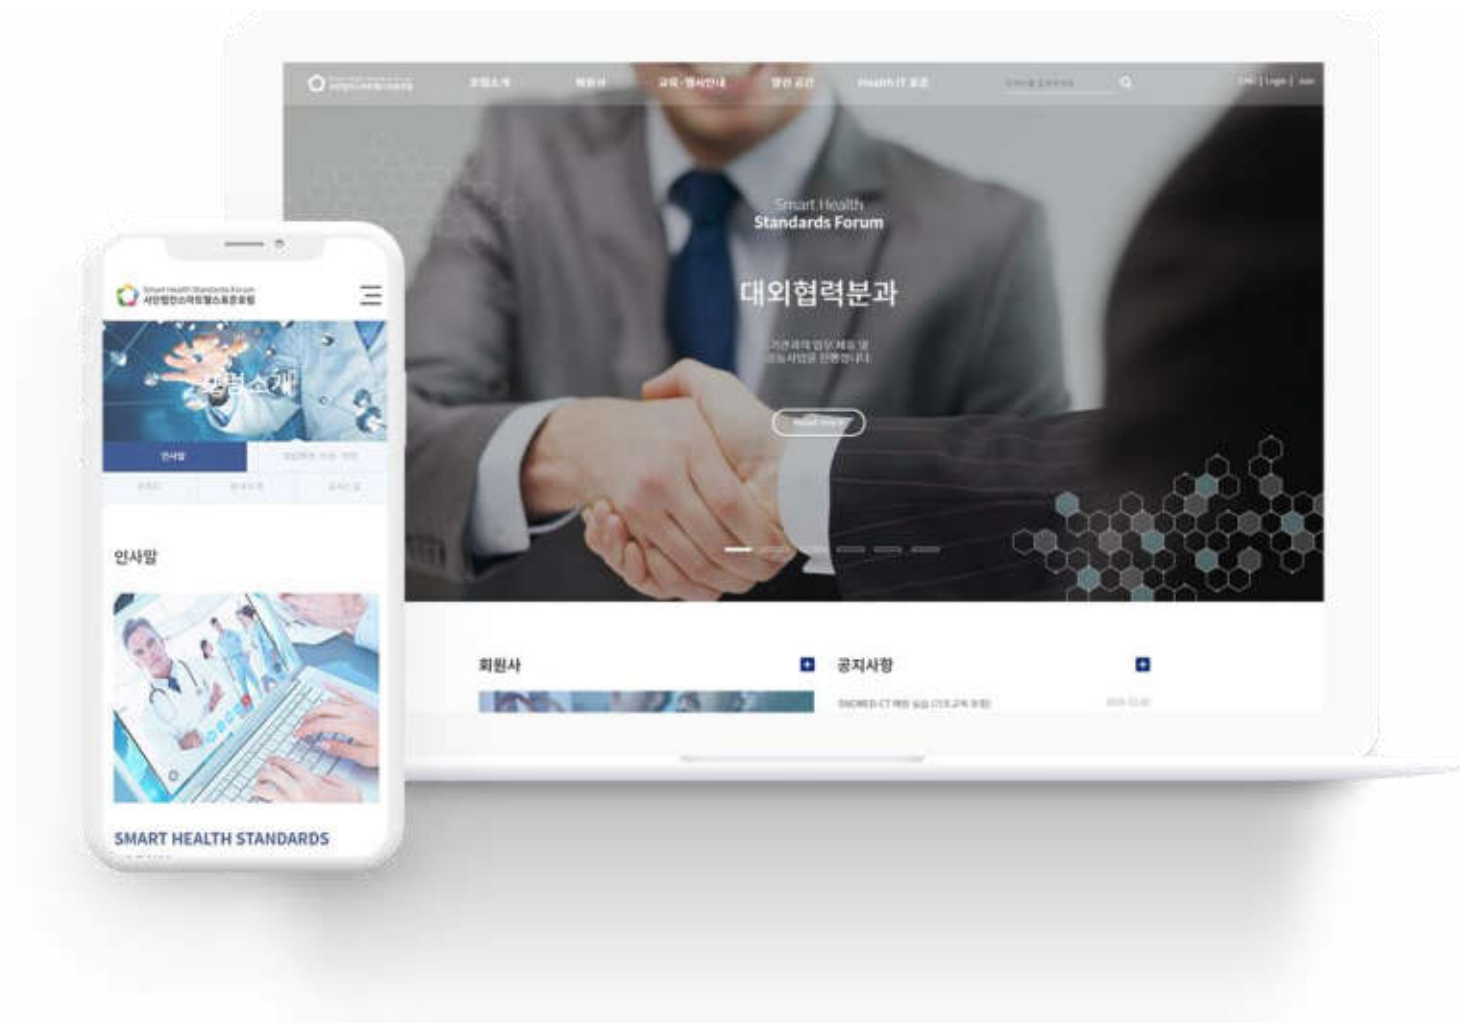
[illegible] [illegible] 회원사 교육·행사안내 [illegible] Health IT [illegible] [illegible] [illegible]

Smart Health
Standards Forum

대외협력분과

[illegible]

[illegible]

회원사

공지사항

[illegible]

Smart Health Standards Forum
사단법인스마트헬스표준포럼

포럼소개

인사말

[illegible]

인사말

SMART HEALTH STANDARDS